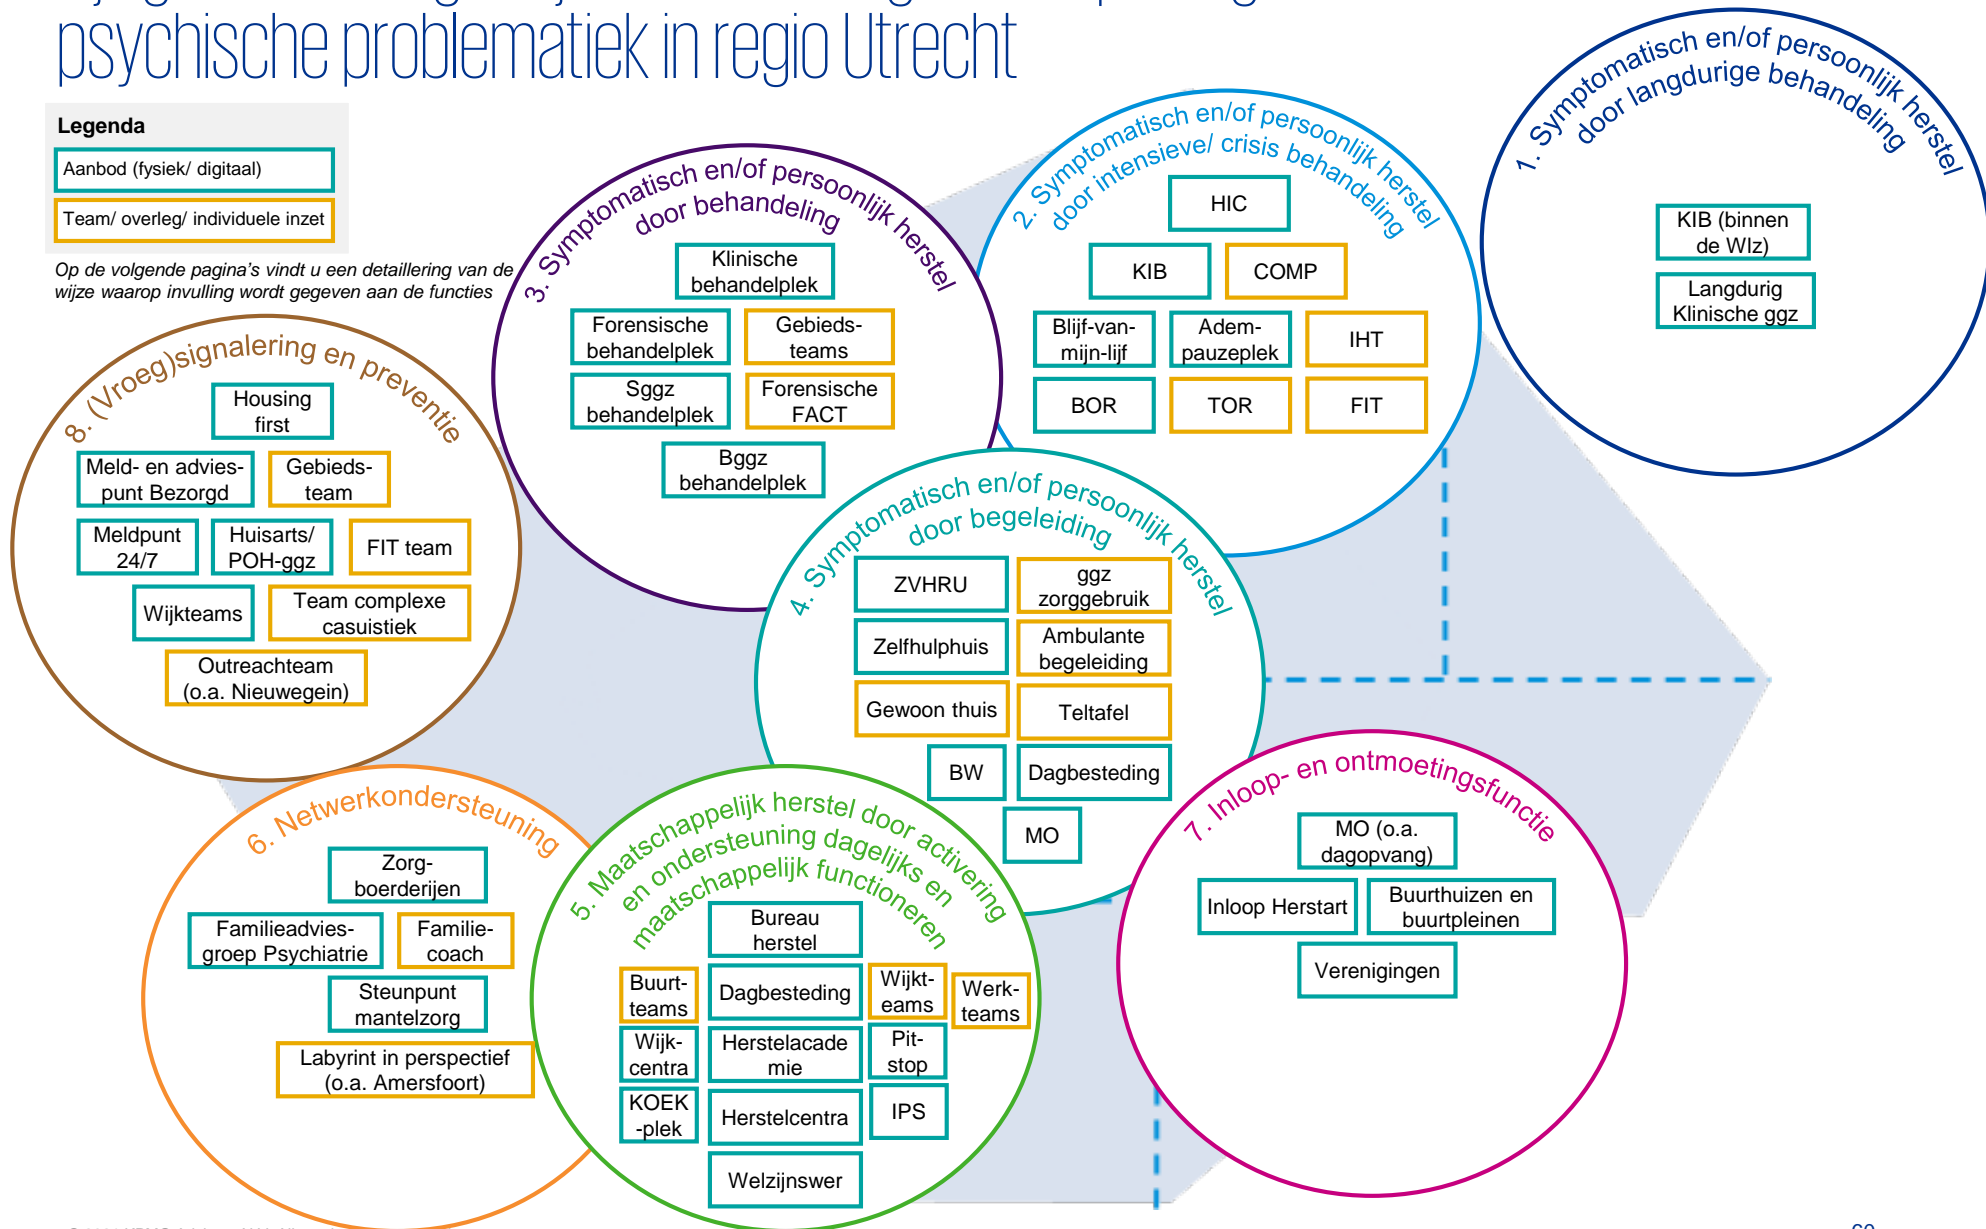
psychische problematiek in regio Utrecht

Legenda
Aanbod (fysiek/ digitaal)
Team/ overleg/ individuele inzet

Op de volgende pagina's vindt u een detaillering van de wijze waarop invulling wordt gegeven aan de functies

1. Symptomatisch en/of persoonlijk herstel door langdurige behandeling
KIB (binnen de Wlz)
Langdurig Klinische ggz

2. Symptomatisch en/of persoonlijk herstel door intensieve/ crisis behandeling
HIC
KIB
COMP
Blijf-van-mijn-lijf
Adem-pauzeplek
IHT
BOR
TOR
FIT

3. Symptomatisch en/of persoonlijk herstel door behandeling
Klinische behandelplek
Forensische behandelplek
Gebieds-teams
Sggz behandelplek
Forensische FACT
Bggz behandelplek

8. (Vroeg)signalering en preventie
Housing first
Meld- en advies-punt Bezorgd
Gebieds-team
Meldpunt 24/7
Huisarts/ POH-ggz
FIT team
Wijkteams
Team complexe casuistiek
Outreachteam (o.a. Nieuwegein)

4. Symptomatisch en/of persoonlijk herstel door begeleiding
ZVHRU
ggz zorggebruik
Zelfhulphuis
Ambulante begeleiding
Gewoon thuis
Teltafel
BW
Dagbesteding
MO

6. Netwerkondersteuning
Zorg-boerderijen
Familieadvies-groep Psychiatrie
Familie-coach
Steunpunt mantelzorg
Labyrint in perspectief (o.a. Amersfoort)

5. Maatschappelijk herstel door activering en ondersteuning dagelijks en maatschappelijk functioneren
Bureau herstel
Buurt-teams
Dagbesteding
Wijkt-eams
Werk-teams
Wijk-centra
Herstelacademie
Pit-stop
KOEK-plek
Herstelcentra
IPS
Welzijnswer

7. Inloop- en ontmoetingsfunctie
MO (o.a. dagopvang)
Inloop Herstart
Buurthuizen en buurtpleinen
Verenigingen